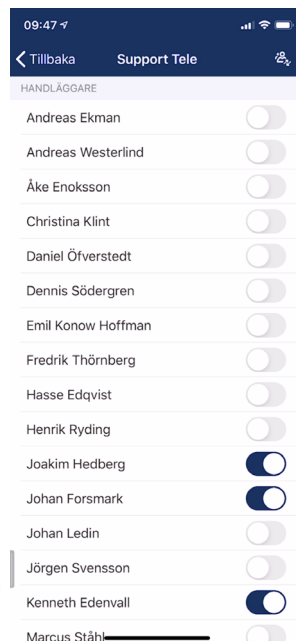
09:47

Tillbaka Support Tele

HANDLÄGGARE

Andreas Ekman

Andreas Westerlind

Åke Enoksson

Christina Klint

Daniel Öfverstedt

Dennis Södergren

Emil Konow Hoffman

Fredrik Thörnberg

Hasse Edqvist

Henrik Ryding

Joakim Hedberg

Johan Forsmark

Johan Ledin

Jörgen Svensson

Kenneth Edenvall

Marcus Ståhl